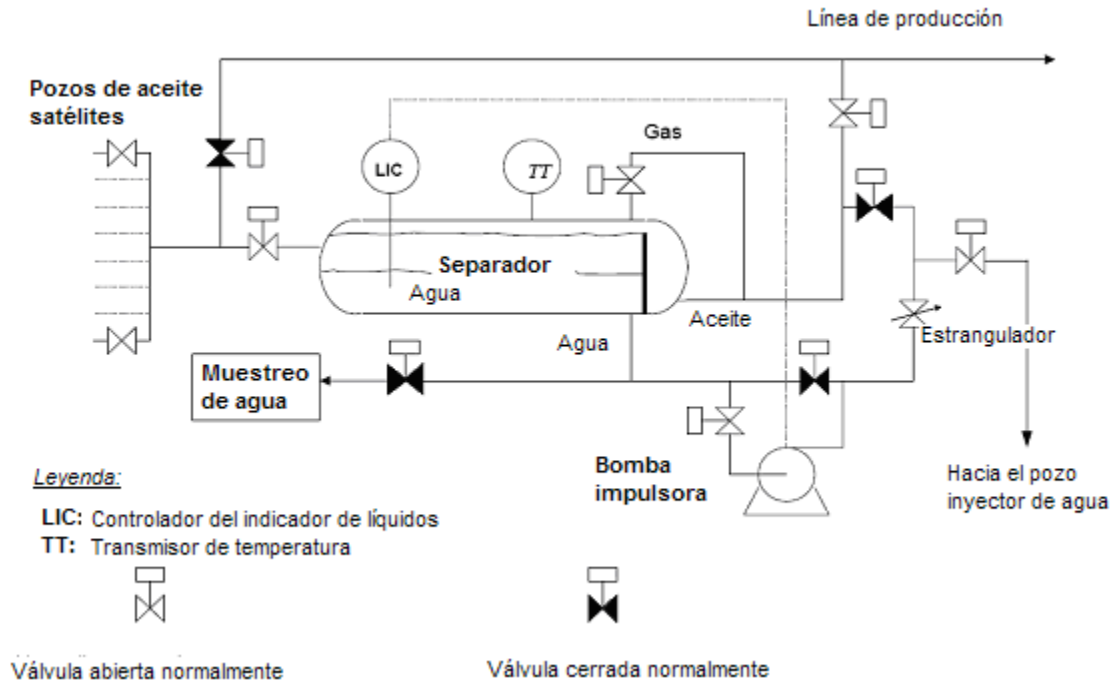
Línea de producción

Pozos de aceite satélites

Gas

LIC

TT

Separador

Agua

Aceite

Agua

Estrangulador

Muestreo de agua

Bomba impulsora

Hacia el pozo inyector de agua

Leyenda:

LIC: Controlador del indicador de líquidos
TT: Transmisor de temperatura

Válvula abierta normalmente

Válvula cerrada normalmente